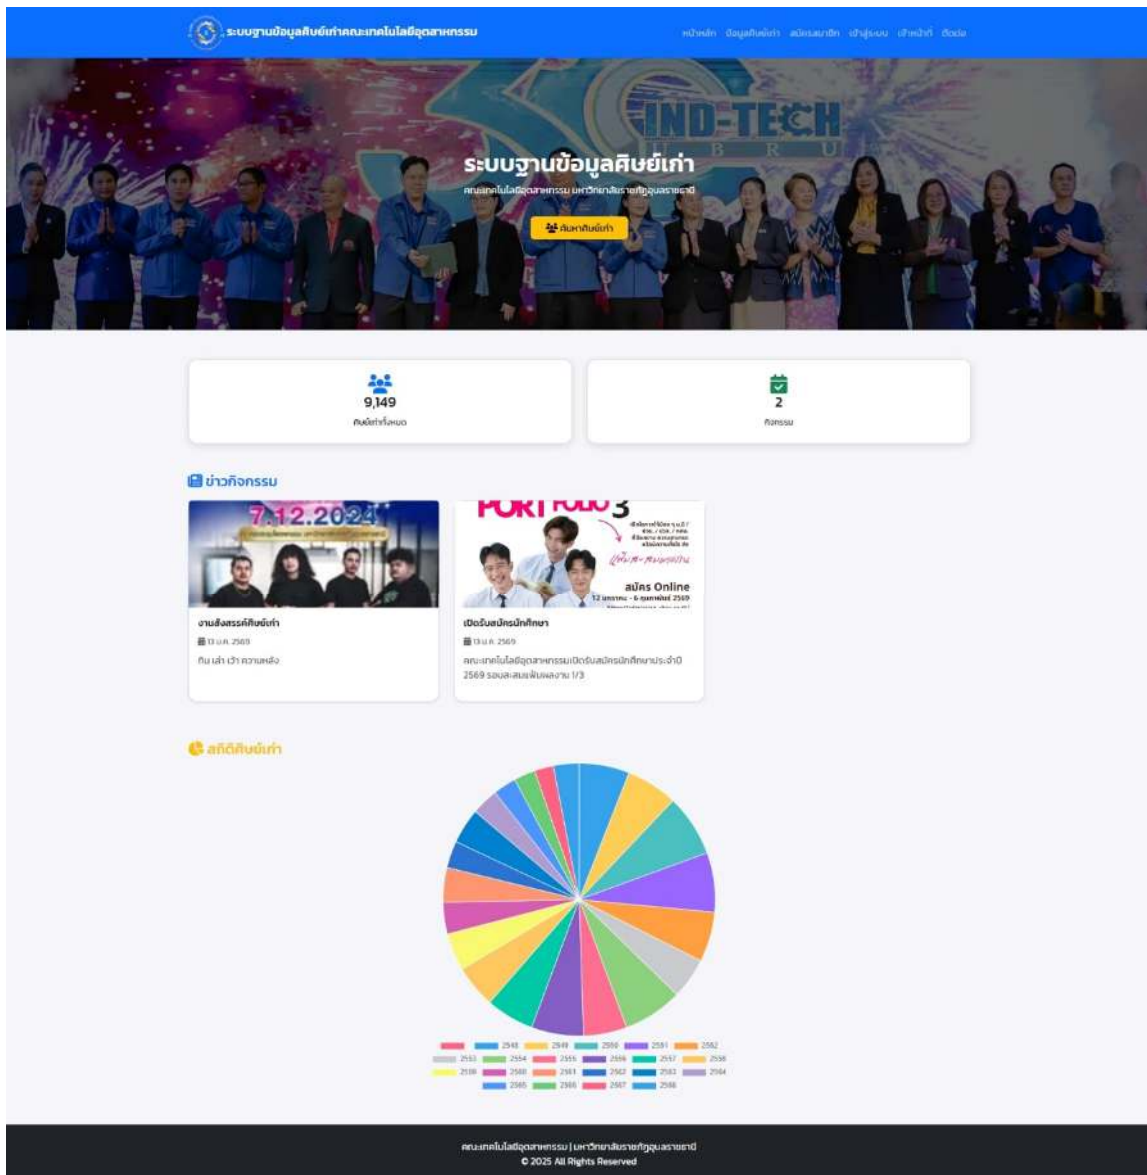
ระบบฐานข้อมูลศิษย์เก่าคณะเทคโนโลยีอุตสาหกรรม

หน้าหลัก ข้อมูลศิษย์เก่า สมัครสมาชิก เข้าสู่ระบบ เจ้าหน้าที่ ติดต่อ

IND-TECH B R U

ระบบฐานข้อมูลศิษย์เก่า

คณะเทคโนโลยีอุตสาหกรรม มหาวิทยาลัยราชภัฏอุบลราชธานี

ค้นหาศิษย์เก่า

9,149
ศิษย์เก่าทั้งหมด

2
กิจกรรม

ข่าวกิจกรรม

7.12.2024

งานสังสรรค์ศิษย์เก่า
13 ม.ค. 2569
กิน เล่า เว้า ความหลัง

PORTFOLIO 3
สมัคร Online
12 มกราคม - 6 กุมภาพันธ์ 2569

เปิดรับสมัครนักศึกษา
13 ม.ค. 2569
คณะเทคโนโลยีอุตสาหกรรมเปิดรับสมัครนักศึกษาประจำปี 2569 รอบสะสมผลงาน 1/3

สถิติศิษย์เก่า

2548 2549 2550 2551 2552 2553 2554 2555 2556 2557 2558 2559 2560 2561 2562 2563 2564 2565 2566 2567 2568

คณะเทคโนโลยีอุตสาหกรรม | มหาวิทยาลัยราชภัฏอุบลราชธานี
© 2025 All Rights Reserved